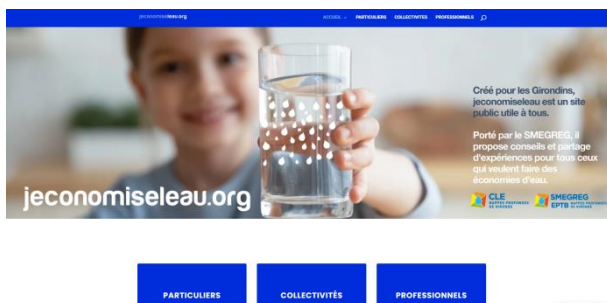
jeconomiseleau.org

ACCUEIL PARTICULIERS COLLECTIVITES PROFESSIONNELS

Créé pour les Girondins, jeconomiseleau est un site public utile à tous.

Porté par le SMEGREG, il propose conseils et partage d'expériences pour tous ceux qui veulent faire des économies d'eau.

jeconomiseleau.org

CLE
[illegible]

SMEGREG
EPTB

PARTICULIERS

COLLECTIVITÉS

PROFESSIONNELS